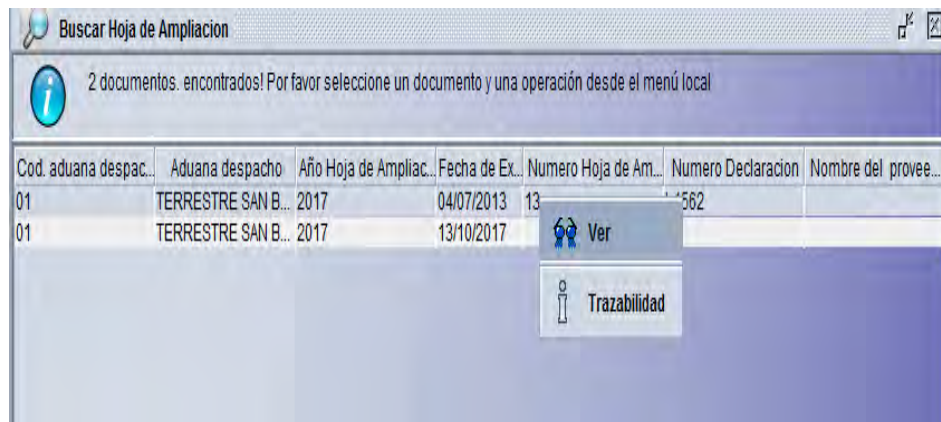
Buscar Hoja de Ampliacion

2 documentos. encontrados! Por favor seleccione un documento y una operación desde el menú local

| Cod. aduana despac... | Aduana despacho | Año Hoja de Ampliac... | Fecha de Ex... | Numero Hoja de Am... | Numero Declaracion | Nombre del provee... |
|---|---|---|---|---|---|---|
| 01 | TERRESTRE SAN B... | 2017 | 04/07/2013 | 13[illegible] | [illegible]562 | |
| 01 | TERRESTRE SAN B... | 2017 | 13/10/2017 | | | |

Ver

Trazabilidad